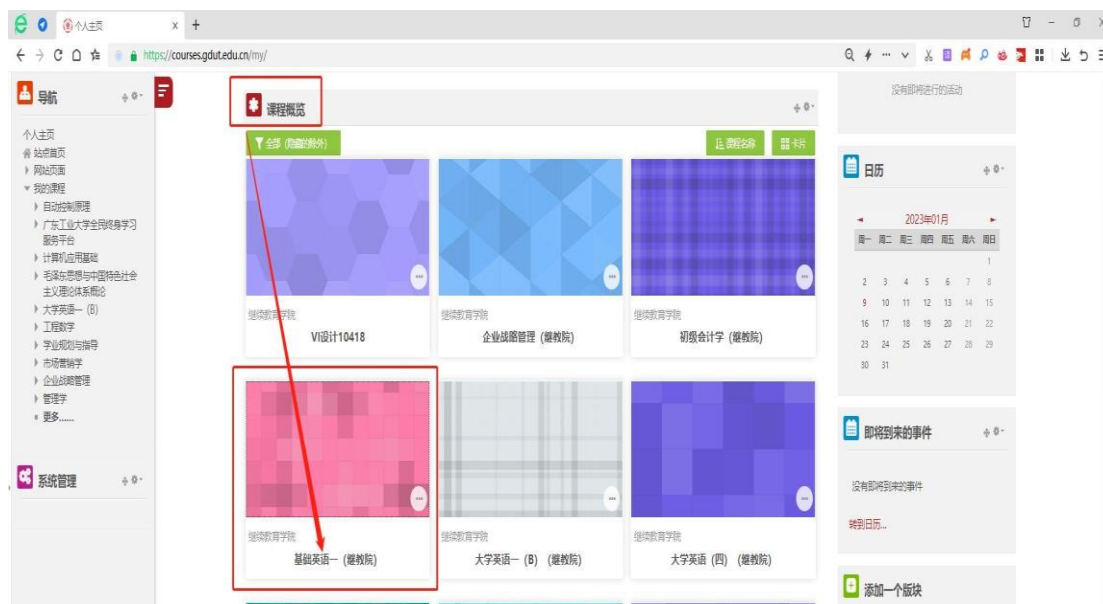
个人主页 ×

https://courses.gdut.edu.cn/my/

导航

个人主页
站点首页
网站页面
我的课程
自动控制原理
广东工业大学全民终身学习服务平台
计算机应用基础
毛泽东思想与中国特色社会主义理论体系概论
大学英语一 (B)
工程数学
学业规划与指导
市场营销学
企业战略管理
管理学
更多......

系统管理

课程概览

全部 (隐藏的除外)

课程名称

卡片

继续教育学院
VI设计10418

继续教育学院
企业战略管理 (继教院)

继续教育学院
初级会计学 (继教院)

继续教育学院
基础英语一 (继教院)

继续教育学院
大学英语一 (B) (继教院)

继续教育学院
大学英语 (四) (继教院)

没有即将进行的活动

日历

2023年01月

| 周一 | 周二 | 周三 | 周四 | 周五 | 周六 | 周日 |
|---|---|---|---|---|---|---|
| | | | | | | 1 |
| 2 | 3 | 4 | 5 | 6 | 7 | 8 |
| 9 | 10 | 11 | 12 | 13 | 14 | 15 |
| 16 | 17 | 18 | 19 | 20 | 21 | 22 |
| 23 | 24 | 25 | 26 | 27 | 28 | 29 |
| 30 | 31 | | | | | |

即将到来的事件

没有即将到来的事件

转到日历...

添加一个版块